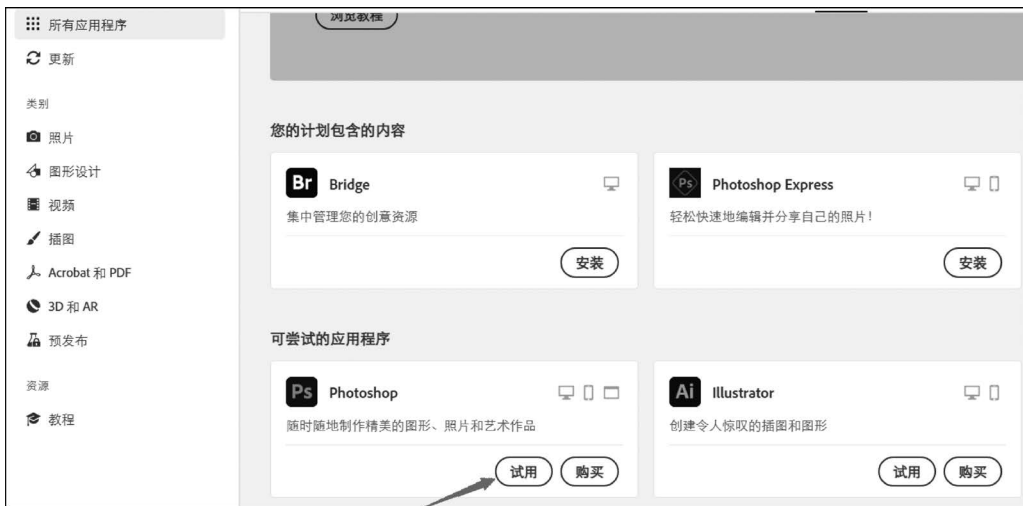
所有应用程序

更新

类别

照片

图形设计

视频

插图

Acrobat 和 PDF

3D 和 AR

预发布

资源

教程

浏览教程

您的计划包含的内容

Br Bridge

集中管理您的创意资源

安装

Ps Photoshop Express

轻松快速地编辑并分享自己的照片！

安装

可尝试的应用程序

Ps Photoshop

随时随地制作精美的图形、照片和艺术作品

试用 购买

Ai Illustrator

创建令人惊叹的插图和图形

试用 购买